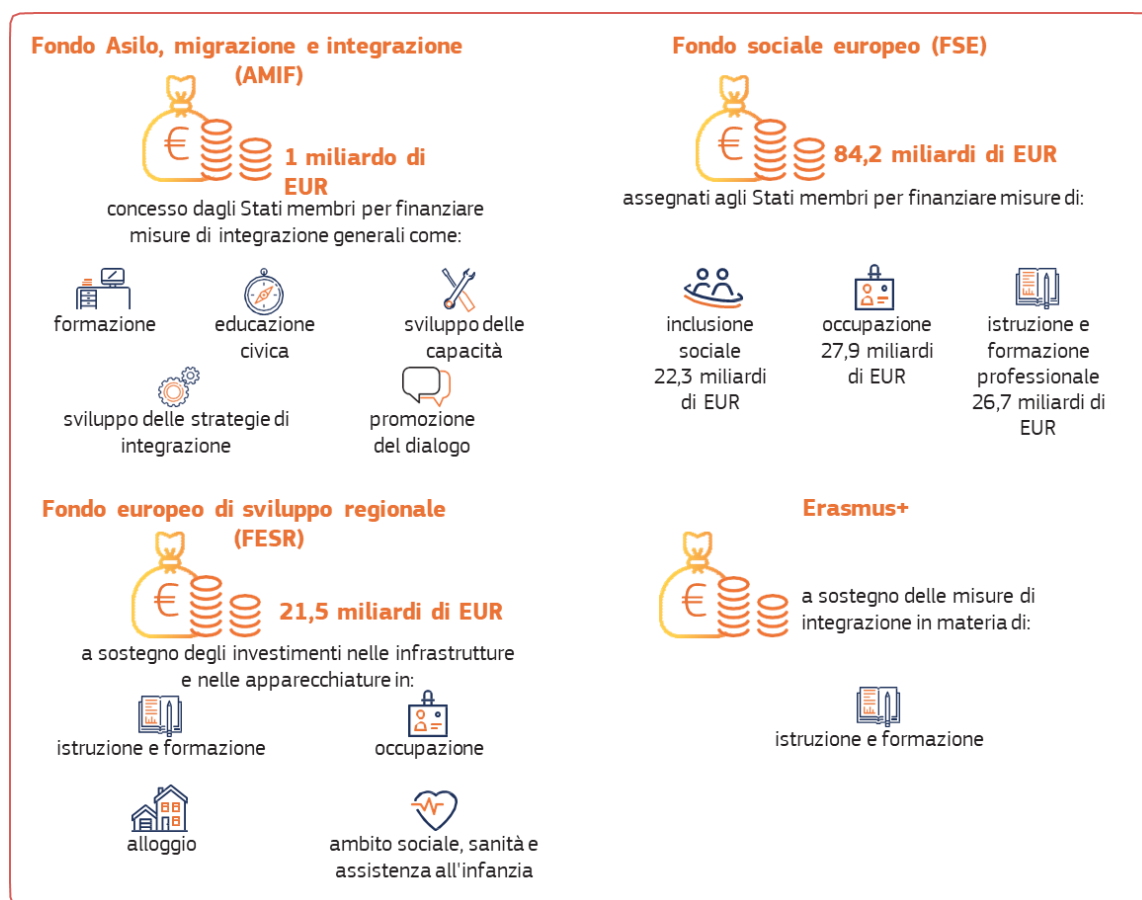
Fondo Asilo, migrazione e integrazione (AMIF)

1 miliardo di EUR

concesso dagli Stati membri per finanziare misure di integrazione generali come:

formazione

educazione civica

sviluppo delle capacità

sviluppo delle strategie di integrazione

promozione del dialogo

Fondo sociale europeo (FSE)

84,2 miliardi di EUR

assegnati agli Stati membri per finanziare misure di:

inclusione sociale 22,3 miliardi di EUR

occupazione 27,9 miliardi di EUR

istruzione e formazione professionale 26,7 miliardi di EUR

Fondo europeo di sviluppo regionale (FESR)

21,5 miliardi di EUR

a sostegno degli investimenti nelle infrastrutture e nelle apparecchiature in:

istruzione e formazione

occupazione

alloggio

ambito sociale, sanità e assistenza all'infanzia

Erasmus+

a sostegno delle misure di integrazione in materia di:

istruzione e formazione